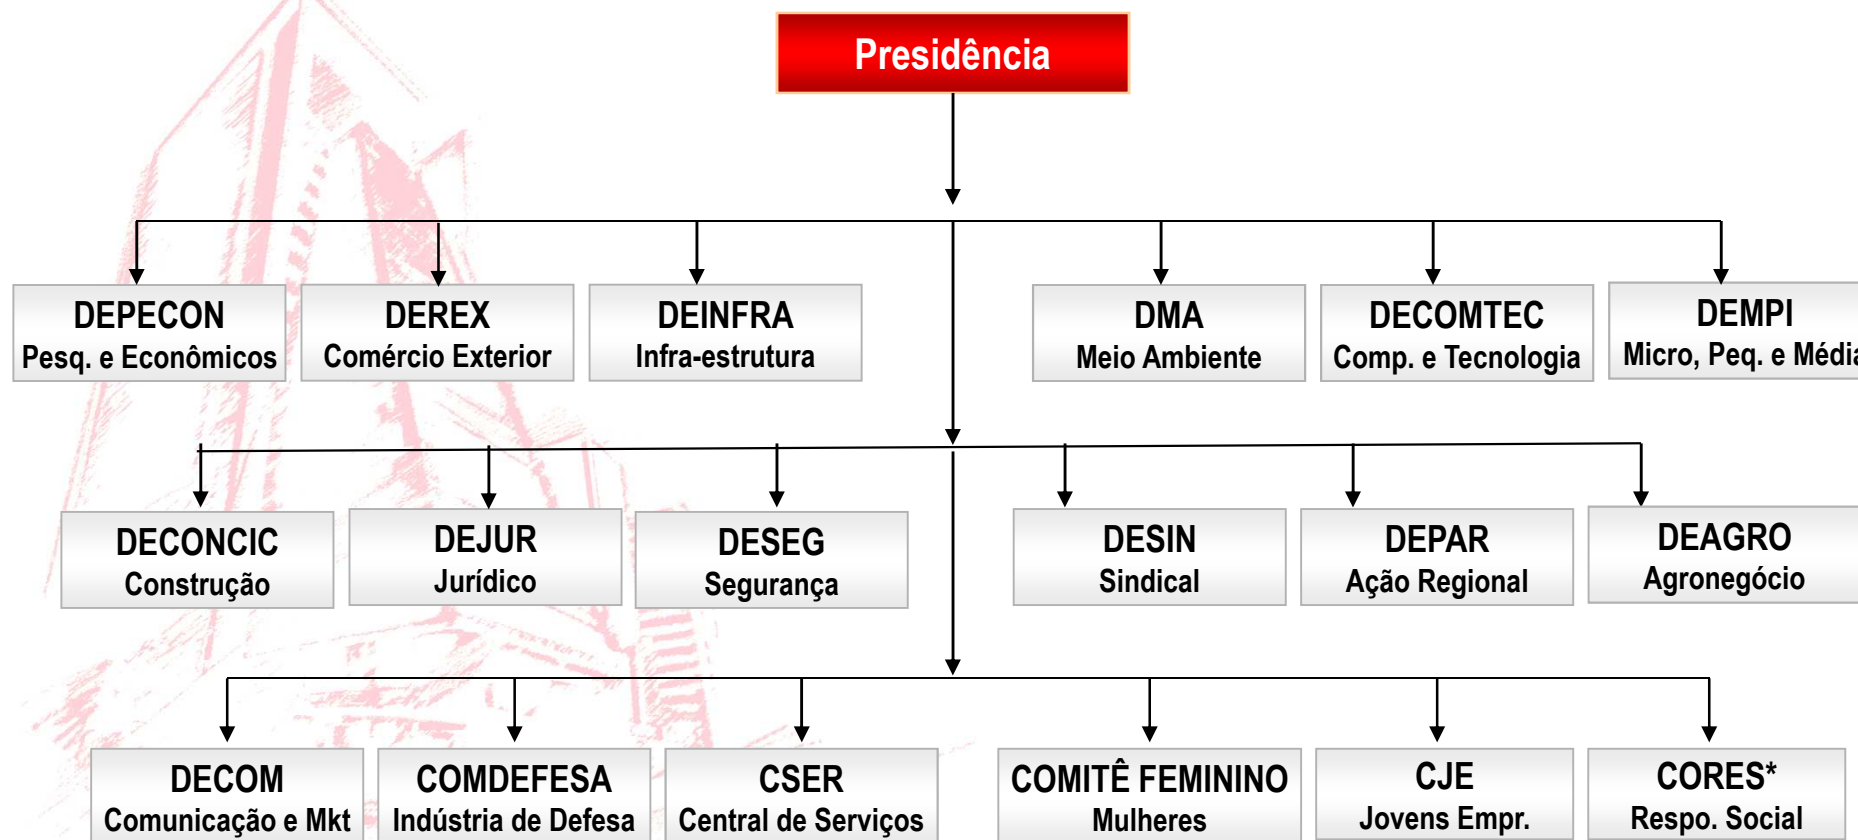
Presidência

DEPECON
Pesq. e Econômicos

DEREX
Comércio Exterior

DEINFRA
Infra-estrutura

DMA
Meio Ambiente

DECOMTEC
Comp. e Tecnologia

DEMPI
Micro, Peq. e Médi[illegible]

DECONCIC
Construção

DEJUR
Jurídico

DESEG
Segurança

DESIN
Sindical

DEPAR
Ação Regional

DEAGRO
Agronegócio

DECOM
Comunicação e Mkt

COMDEFESA
Indústria de Defesa

CSER
Central de Serviços

COMITÊ FEMININO
Mulheres

CJE
Jovens Empr.

CORES*
Respo. Social